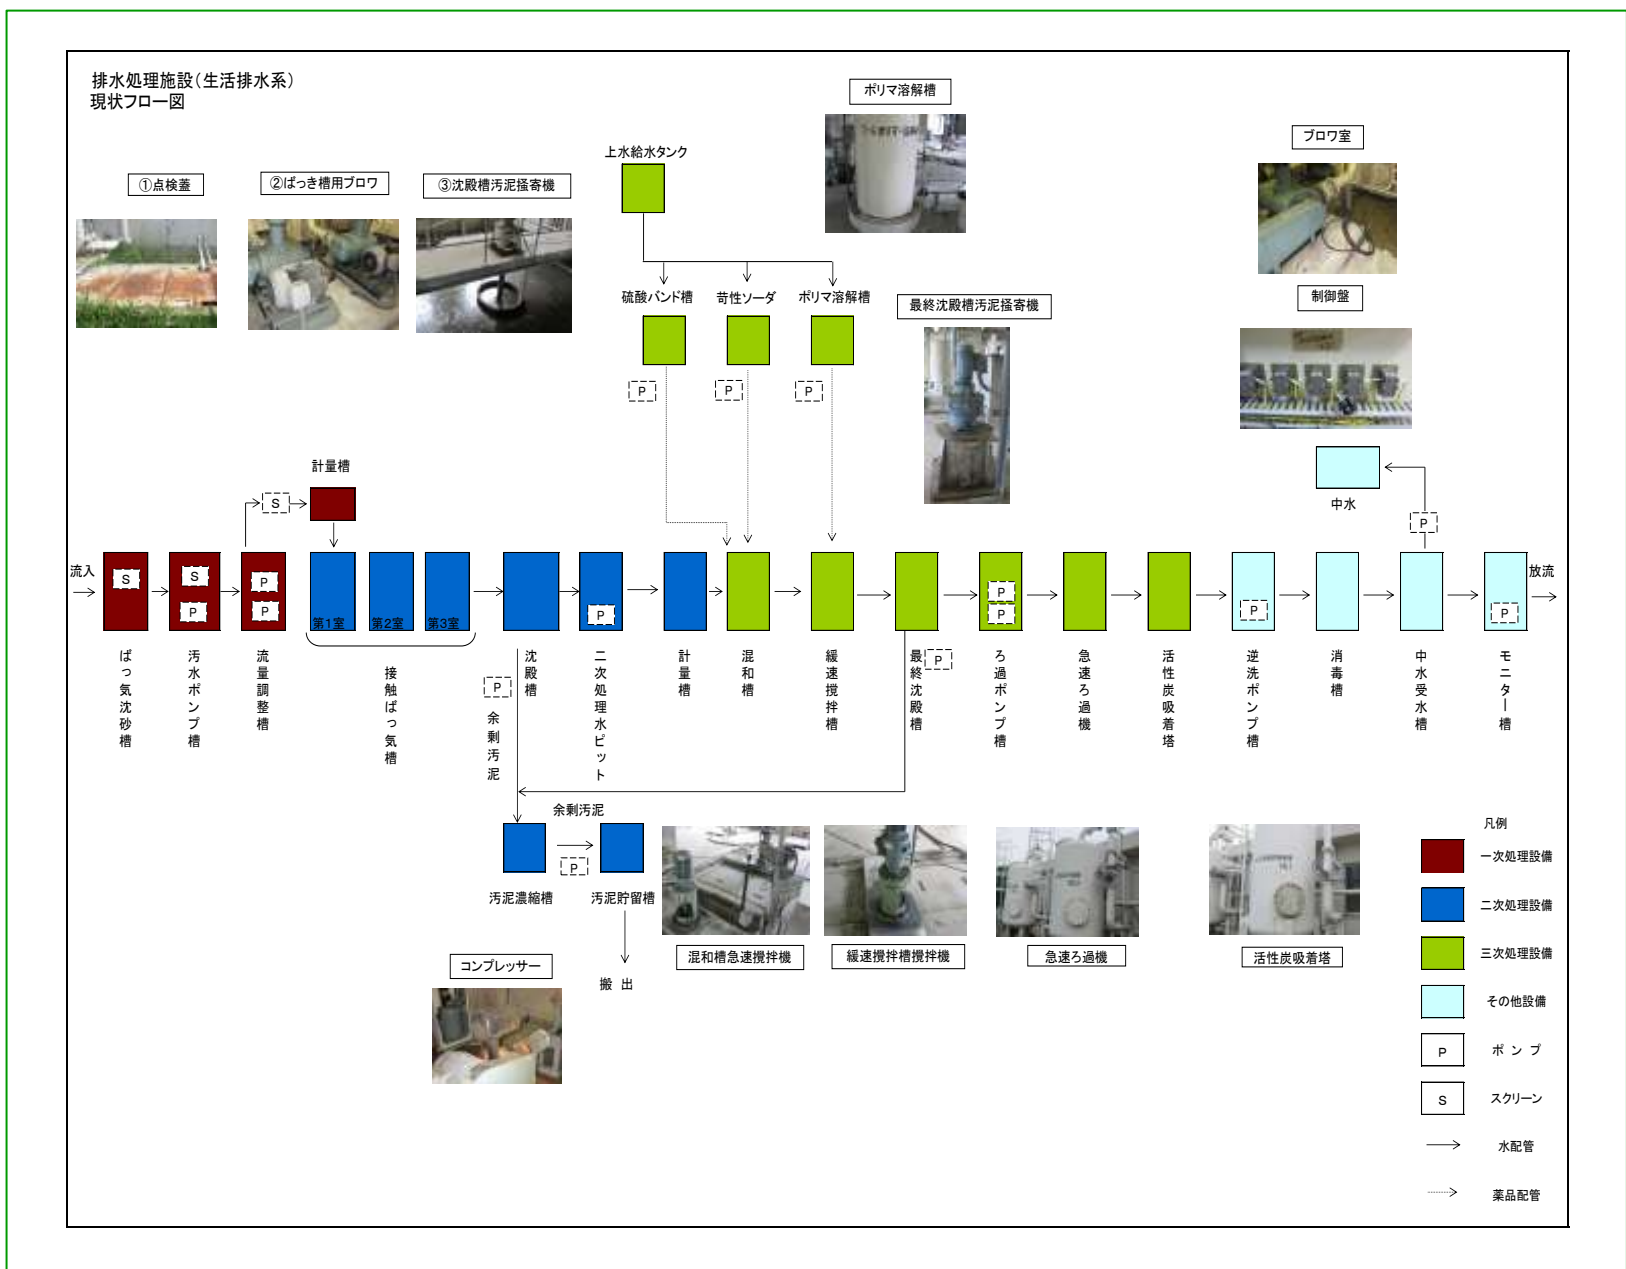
排水処理施設（生活排水系）
現状フロー図

ポリマ溶解槽

上水給水タンク

ブロワ室

①点検蓋

②ばっき槽用ブロワ

③沈殿槽汚泥掻寄機

硫酸バンド槽

苛性ソーダ

ポリマ溶解槽

最終沈殿槽汚泥掻寄機

制御盤

P

P

P

計量槽

S

中水

P

流入

S

S

P

P

P

第1室

第2室

第3室

P

P

P

P

P

放流

ばっ気沈砂槽

汚水ポンプ槽

流量調整槽

接触ばっ気槽

P

余剰汚泥

沈殿槽

二次処理水ピット

計量槽

混和槽

緩速撹拌槽

最終沈殿槽

P

ろ過ポンプ槽

急速ろ過機

活性炭吸着塔

逆洗ポンプ槽

消毒槽

中水受水槽

モニター槽

余剰汚泥

P

汚泥濃縮槽

汚泥貯留槽

搬 出

混和槽急速攪拌機

緩速攪拌槽攪拌機

急速ろ過機

活性炭吸着塔

コンプレッサー

凡例

一次処理設備

二次処理設備

三次処理設備

その他設備

P ポ ン プ

S スクリーン

水配管

薬品配管